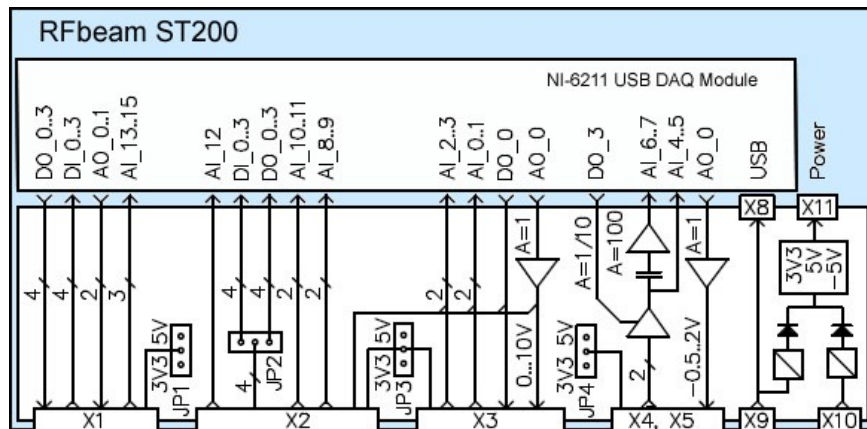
RFbeam ST200

NI-6211 USB DAQ Module

DO_0..3
DI_0..3
AO_0..1
AI_13..15
AI_12
DI_0..3
DO_0..3
AI_10..11
AI_8..9
AI_2..3
AI_0..1
DO_0
AO_0
DO_3
AI_6..7
AI_4..5
AO_0
USB
Power

X8
X11

4
4
2
3
4
4
2
2
2
2
A=1
A=1/10
A=100
A=1
3V3
5V
−5V

5V
3V3
JP1
JP2
4
5V
3V3
JP3
0...10V
5V
3V3
JP4
2
−0..5..2V

X1
X2
X3
X4, X5
X9
X10